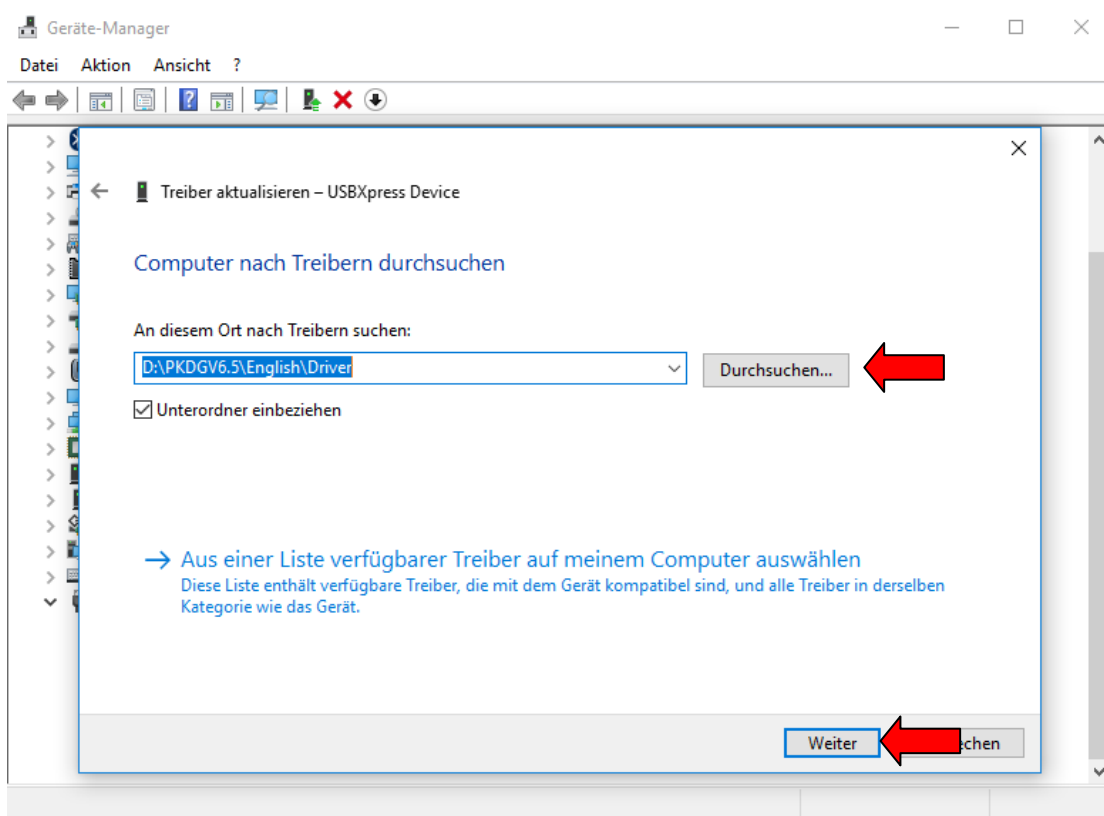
Geräte-Manager

Datei Aktion Ansicht ?

Treiber aktualisieren – USBXpress Device

Computer nach Treibern durchsuchen

An diesem Ort nach Treibern suchen:

D:\PKDGV6.5\English\Driver

Durchsuchen...

Unterordner einbeziehen

→ Aus einer Liste verfügbarer Treiber auf meinem Computer auswählen
Diese Liste enthält verfügbare Treiber, die mit dem Gerät kompatibel sind, und alle Treiber in derselben Kategorie wie das Gerät.

Weiter

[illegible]chen